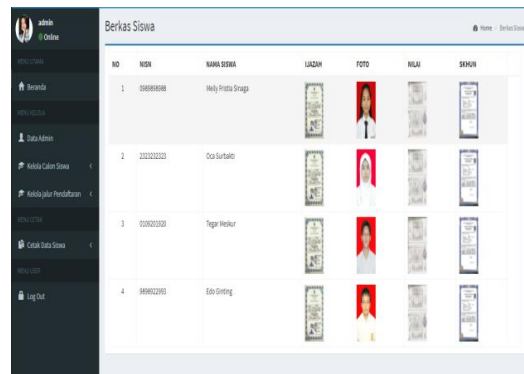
admin
Online

MENU UTAMA
Beranda
MENU KELOLA
Data Admin
Kelola Calon Siswa
Kelola Jalur Pendaftaran
MENU CETAK
Cetak Data Siswa
MENU USER
Log Out

Berkas Siswa

Home > Berkas Siswa

| NO | NISN | NAMA SISWA | IJAZAH | FOTO | NILAI | SKHUN |
|---|---|---|---|---|---|---|
| 1 | 0989898988 | Melly Fristia Sinaga | | | | |
| 2 | 2323232323 | Oca Surbakti | | | | |
| 3 | 0109201920 | Tegar Meskur | | | | |
| 4 | 9898922993 | Edo Ginting | | | | |